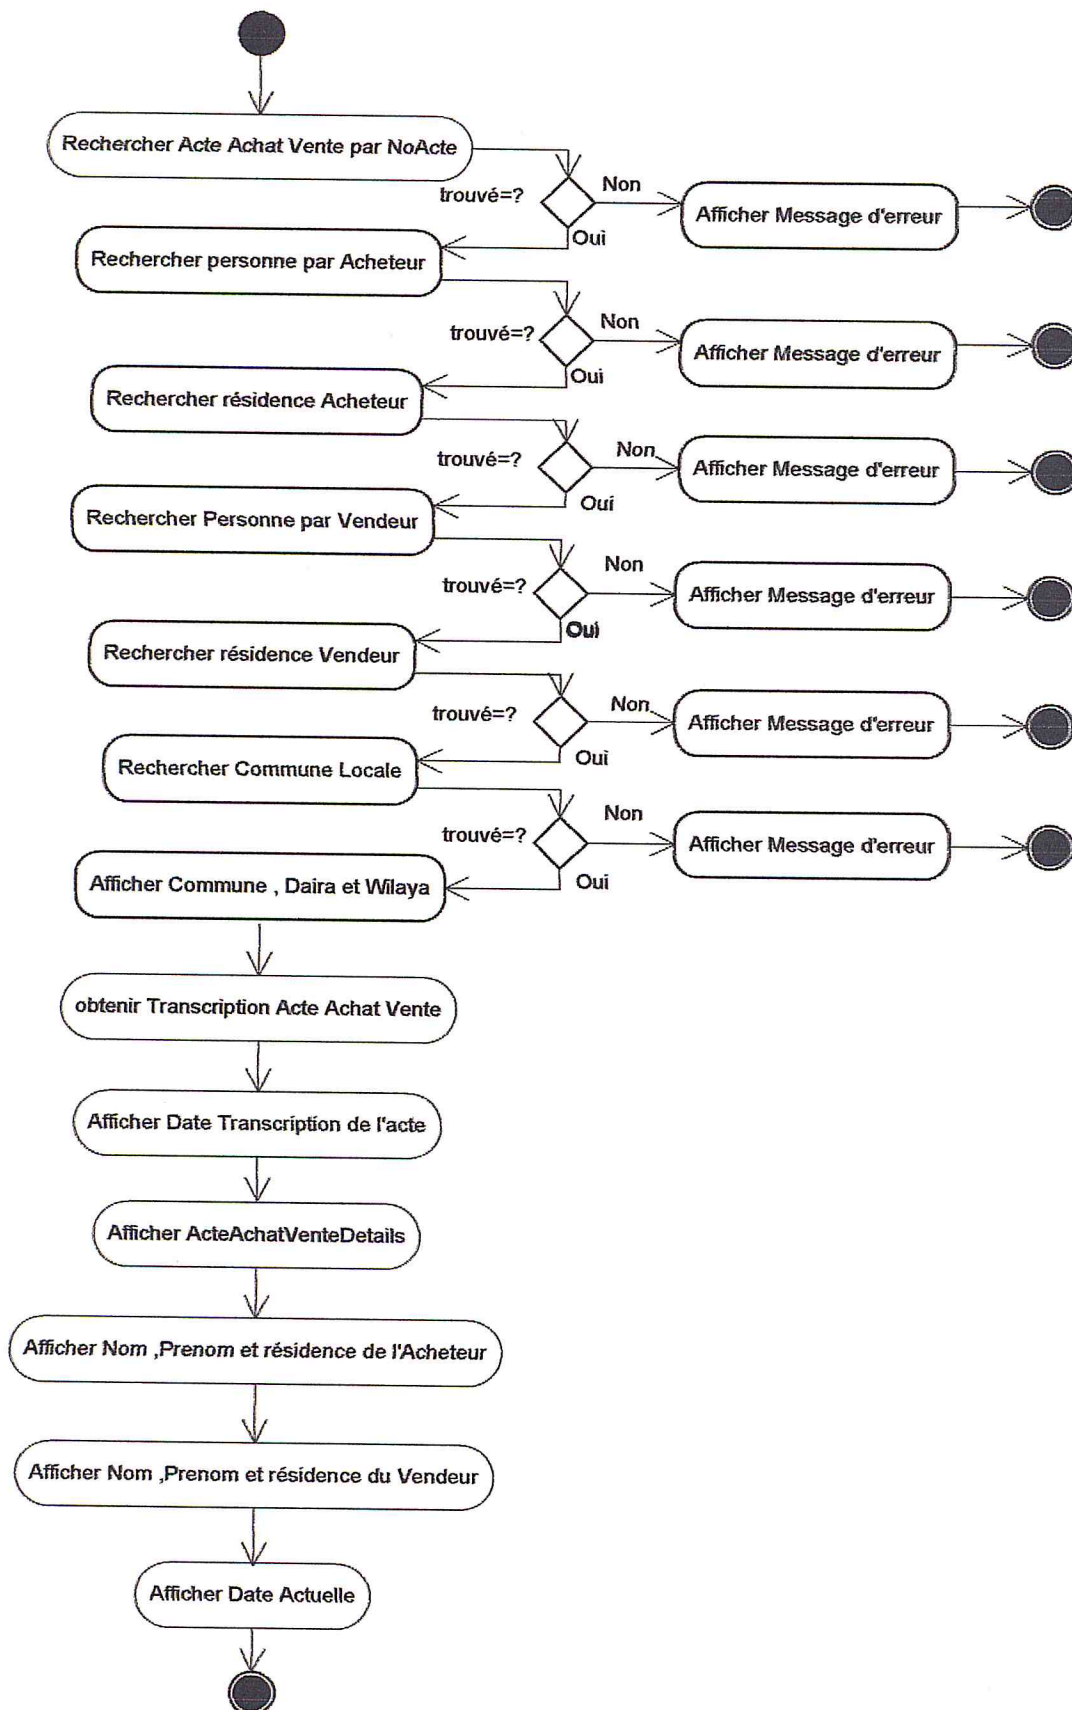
Rechercher Acte Achat Vente par NoActe

trouvé=?

Non

Afficher Message d'erreur

Oui

Rechercher personne par Acheteur

trouvé=?

Non

Afficher Message d'erreur

Oui

Rechercher résidence Acheteur

trouvé=?

Non

Afficher Message d'erreur

Oui

Rechercher Personne par Vendeur

trouvé=?

Non

Afficher Message d'erreur

Oui

Rechercher résidence Vendeur

trouvé=?

Non

Afficher Message d'erreur

Oui

Rechercher Commune Locale

trouvé=?

Non

Afficher Message d'erreur

Oui

Afficher Commune , Daira et Wilaya

obtenir Transcription Acte Achat Vente

Afficher Date Transcription de l'acte

Afficher ActeAchatVenteDetails

Afficher Nom ,Prenom et résidence de l'Acheteur

Afficher Nom ,Prenom et résidence du Vendeur

Afficher Date Actuelle